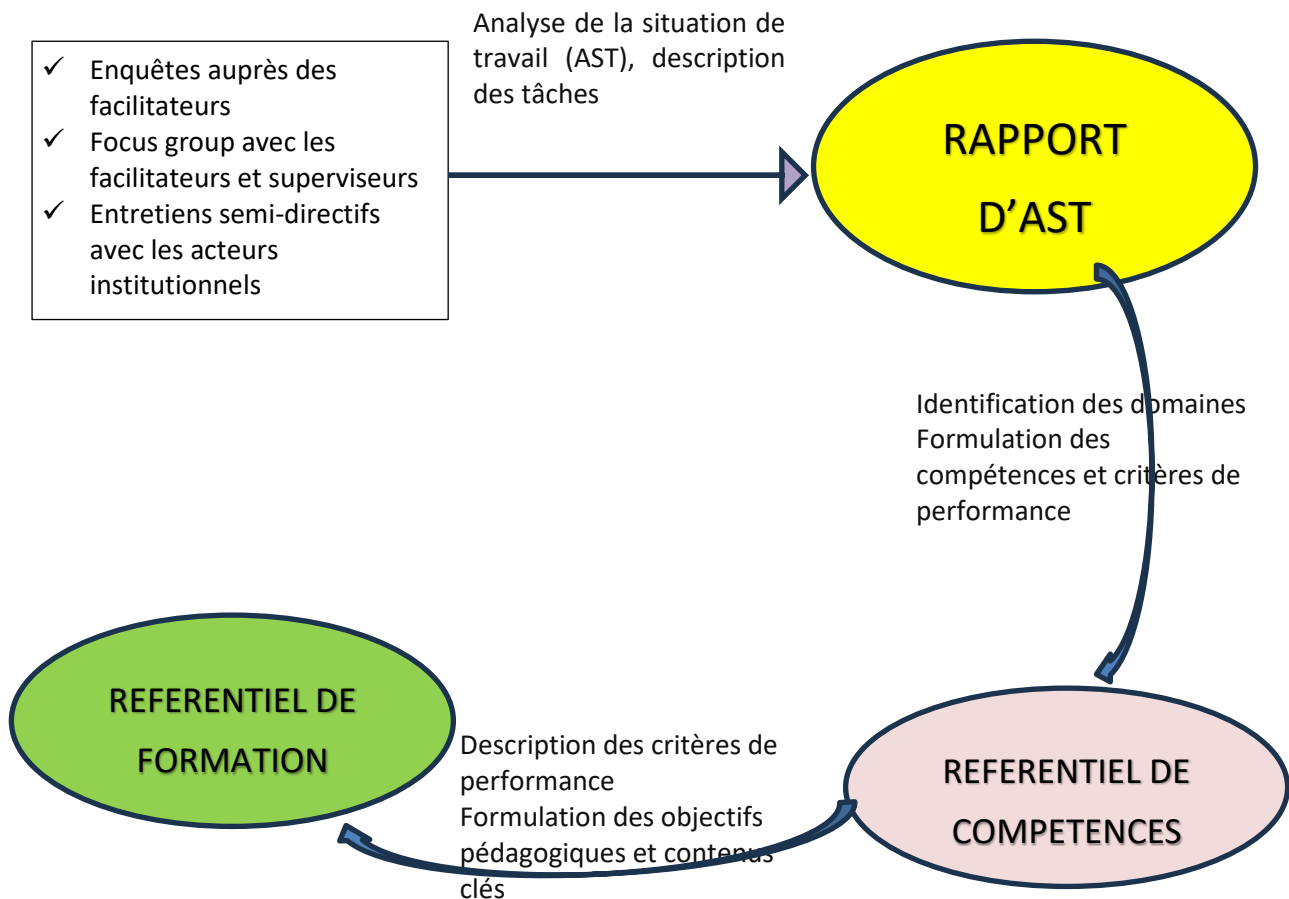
✓ Enquêtes auprès des facilitateurs
✓ Focus group avec les facilitateurs et superviseurs
✓ Entretiens semi-directifs avec les acteurs institutionnels

Analyse de la situation de travail (AST), description des tâches

RAPPORT D'AST

Identification des domaines
Formulation des compétences et critères de performance

REFERENTIEL DE FORMATION

Description des critères de performance
Formulation des objectifs pédagogiques et contenus clés

REFERENTIEL DE COMPETENCES